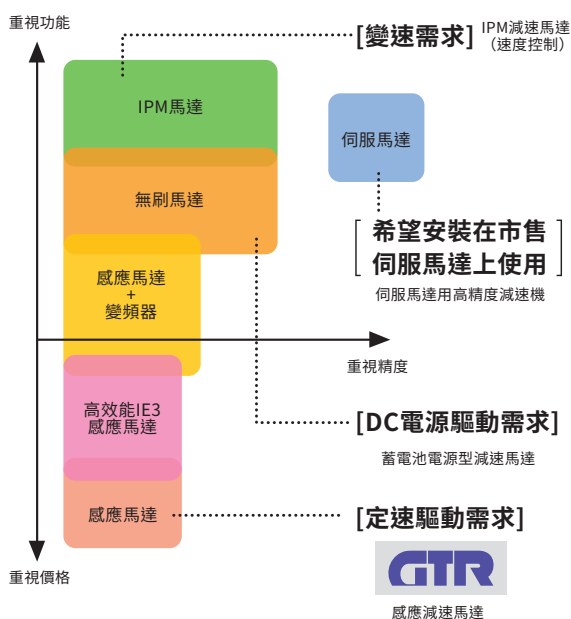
重視功能

[變速需求]
IPM減速馬達
(速度控制)

IPM馬達

伺服馬達

無刷馬達

希望安裝在市售
伺服馬達上使用

伺服馬達用高精度減速機

感應馬達
+
變頻器

重視精度

高效能IE3
感應馬達

[DC電源驅動需求]

蓄電池電源型減速馬達

感應馬達

[定速驅動需求]

GTR

感應減速馬達

重視價格